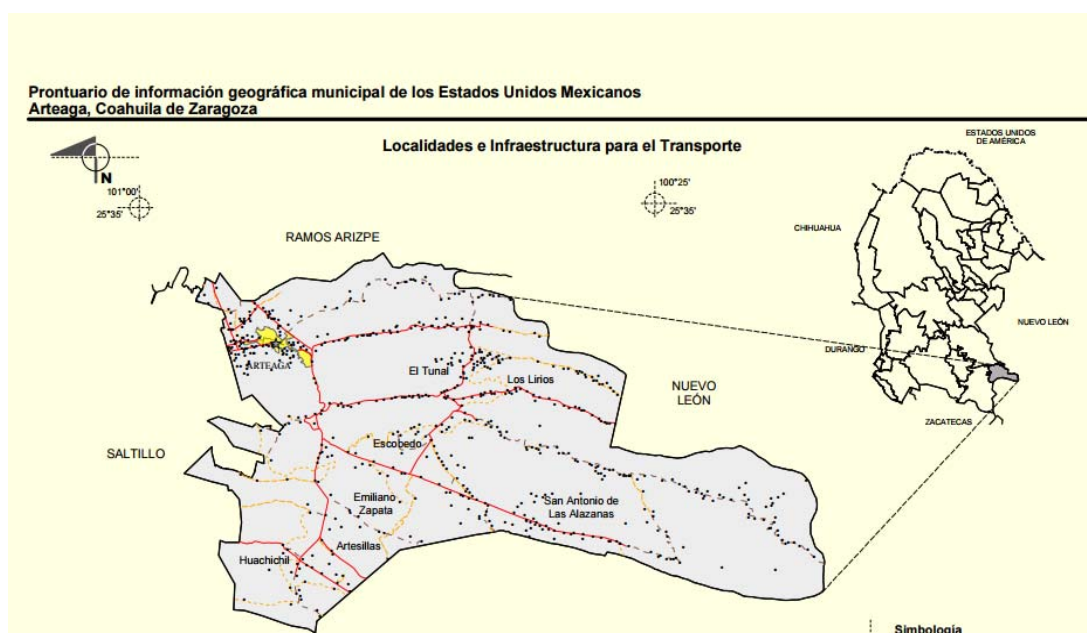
Prontuario de información geográfica municipal de los Estados Unidos Mexicanos
Arteaga, Coahuila de Zaragoza

Localidades e Infraestructura para el Transporte

N

101°00'
25°35'

100°25'
25°35'

ESTADOS UNIDOS DE AMÉRICA

CHIHUAHUA

NUEVO LEÓN

DURANGO

ZACATECAS

RAMOS ARIZPE

ARTEAGA

El Tunal

Los Lirios

NUEVO LEÓN

SALTILLO

Escobedo

Emiliano Zapata

San Antonio de Las Alazanas

Artesillas

Huachichil

Simbología